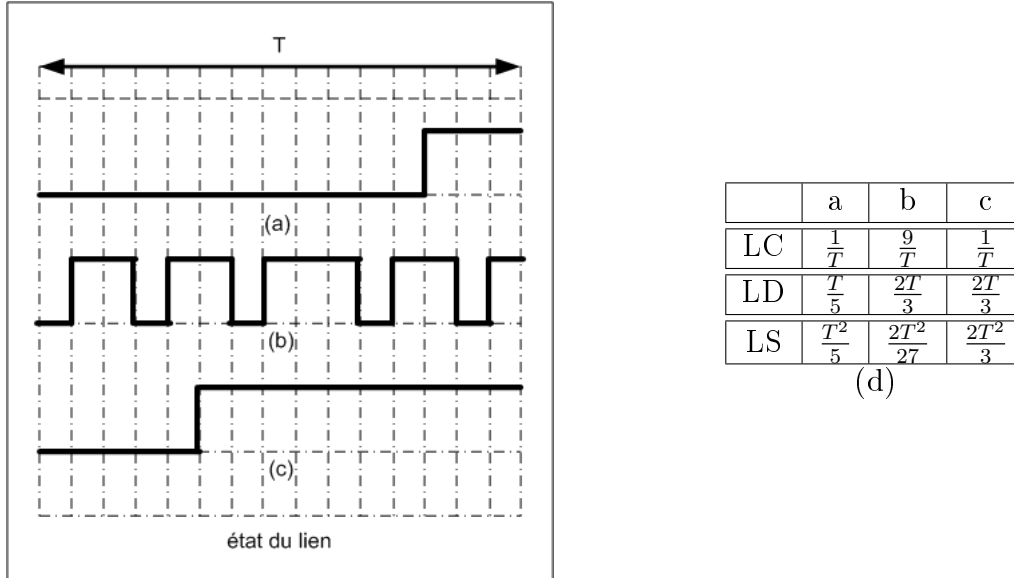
T

(a)

(b)

(c)

état du lien

| | a | b | c |
|---|---|---|---|
| LC | $\frac{1}{T}$ | $\frac{9}{T}$ | $\frac{1}{T}$ |
| LD | $\frac{T}{5}$ | $\frac{2T}{3}$ | $\frac{2T}{3}$ |
| LS | $\frac{T^2}{5}$ | $\frac{2T^2}{27}$ | $\frac{2T^2}{3}$ |

(d)